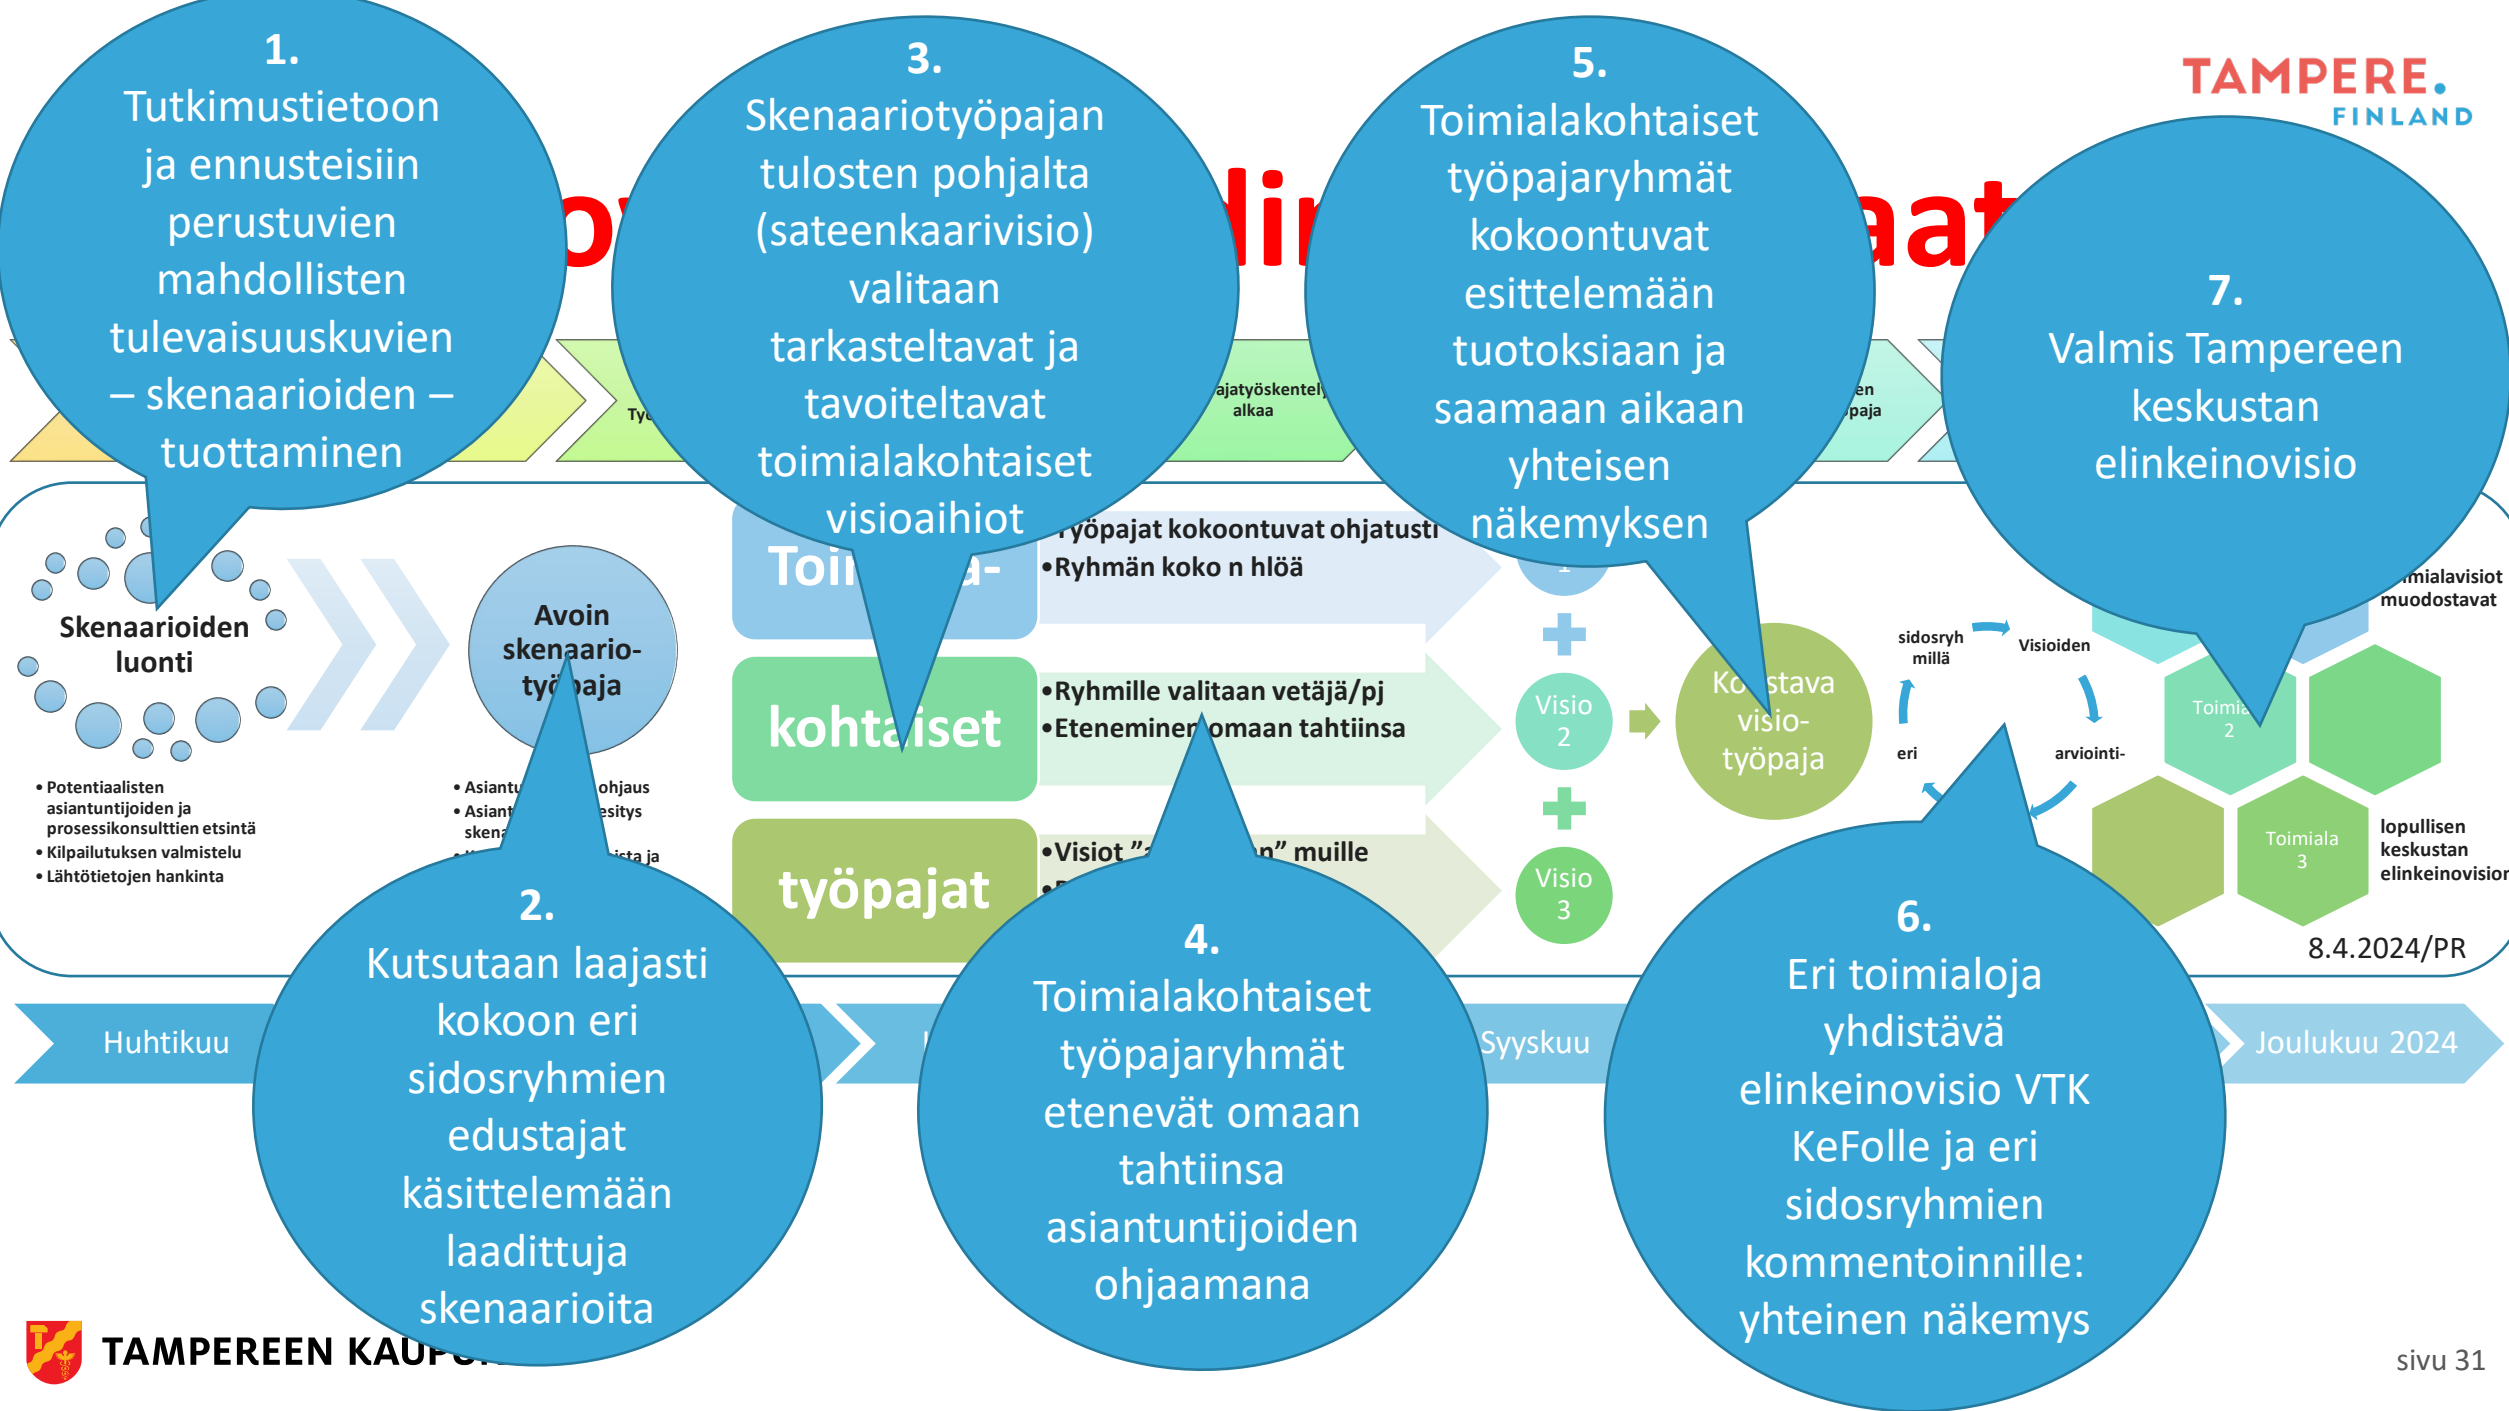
TAMPERE. FINLAND

1.
Tutkimustietoon ja ennusteisiin perustuvien mahdollisten tulevaisuuskuvien – skenaarioiden – tuottaminen

3.
Skenaariotyöpajan tulosten pohjalta (sateenkaarivisio) valitaan tarkasteltavat ja tavoiteltavat toimialakohtaiset visioaihiot

5.
Toimialakohtaiset työpajaryhmät kokoontuvat esittelemään tuotoksiaan ja saamaan aikaan yhteisen näkemyksen

7.
Valmis Tampereen keskustan elinkeinovisio

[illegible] ajatyöskentely alkaa

Skenaarioiden luonti

Avoin skenaario-työpaja

Toi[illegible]a-
kohtaiset
työpajat

•Työpajat kokoontuvat ohjatusti
•Ryhmän koko n hlöä
•Ryhmille valitaan vetäjä/pj
•Eteneminen omaan tahtiinsa
•Visiot "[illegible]n" muille

Visio 2
Visio 3
Ko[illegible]stava visio-työpaja

sidosryhmillä
Visioiden
eri
arviointi-
Toimiala 2
Toimiala 3
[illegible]mialavisiot muodostavat
lopullisen keskustan elinkeinovision

• Potentiaalisten asiantuntijoiden ja prosessikonsulttien etsintä
• Kilpailutuksen valmistelu
• Lähtötietojen hankinta

• Asiantu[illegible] ohjaus
• Asiant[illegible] esitys skena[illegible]

2.
Kutsutaan laajasti kokoon eri sidosryhmien edustajat käsittelemään laadittuja skenaarioita

4.
Toimialakohtaiset työpajaryhmät etenevät omaan tahtiinsa asiantuntijoiden ohjaamana

6.
Eri toimialoja yhdistävä elinkeinovisio VTK KeFolle ja eri sidosryhmien kommentoinnille: yhteinen näkemys

8.4.2024/PR

Huhtikuu
Syyskuu
Joulukuu 2024

TAMPEREEN KAUP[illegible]

sivu 31